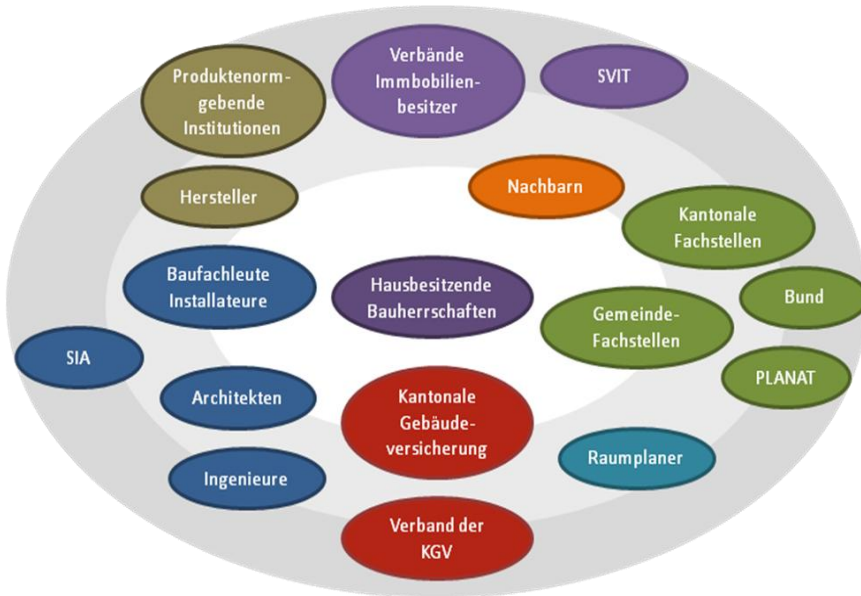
Produktenormgebende Institutionen

Verbände Immobilienbesitzer

SVIT

Hersteller

Nachbarn

Kantonale Fachstellen

Baufachleute Installateure

Hausbesitzende Bauherrschaften

Bund

Gemeinde-Fachstellen

SIA

PLANAT

Architekten

Kantonale Gebäudeversicherung

Raumplaner

Ingenieure

Verband der KGV